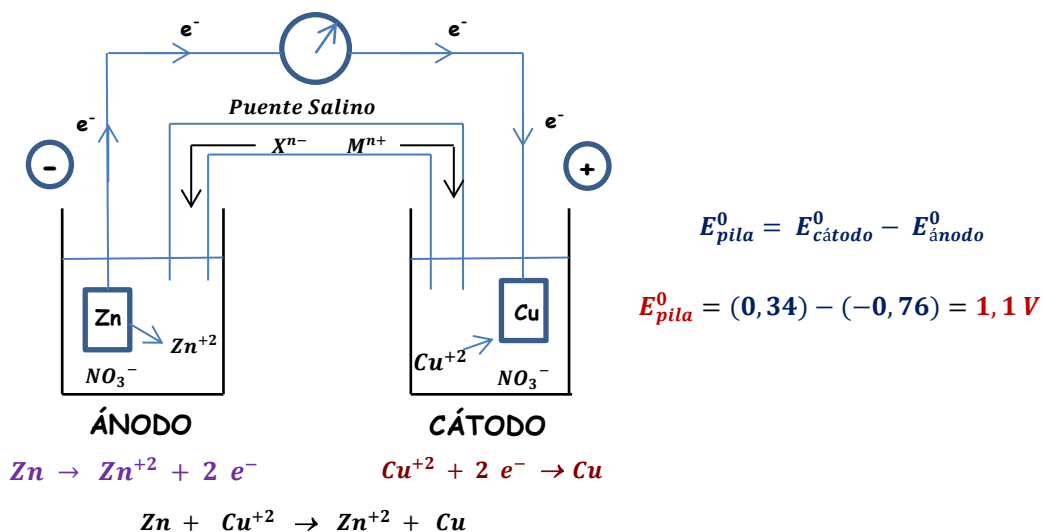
$e^-$ $e^-$

Puente Salino

$e^-$ $e^-$

-

$X^{n-}$ $M^{n+}$

+

Zn

$Zn^{+2}$

$NO_3^-$

Cu

$Cu^{+2}$

$NO_3^-$

ÁNODO

CÁTODO

$E^0_{pila} = E^0_{cátodo} - E^0_{ánodo}$

$E^0_{pila} = (0,34) - (-0,76) = 1,1\ V$

$Zn \rightarrow Zn^{+2} + 2\ e^-$

$Cu^{+2} + 2\ e^- \rightarrow Cu$

$Zn + Cu^{+2} \rightarrow Zn^{+2} + Cu$